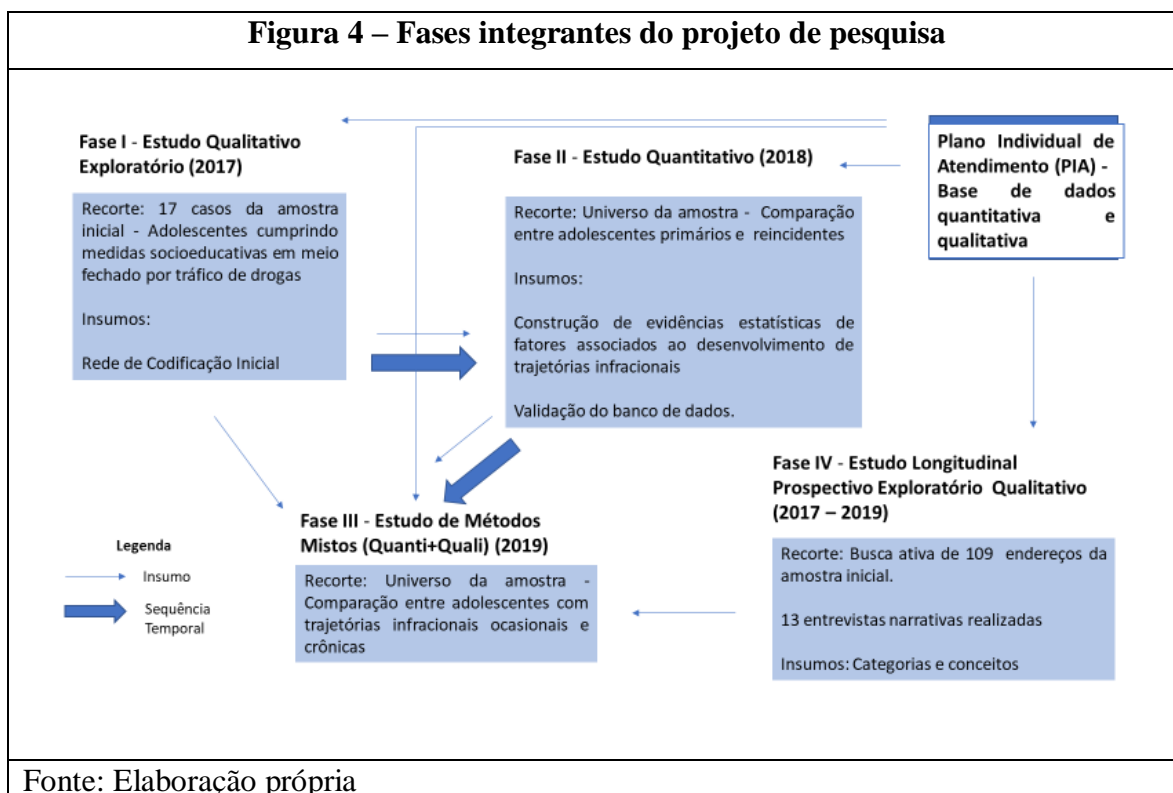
Figura 4 – Fases integrantes do projeto de pesquisa

Fase I - Estudo Qualitativo Exploratório (2017)

Recorte: 17 casos da amostra inicial - Adolescentes cumprindo medidas socioeducativas em meio fechado por tráfico de drogas

Insumos:

Rede de Codificação Inicial

Fase II - Estudo Quantitativo (2018)

Recorte: Universo da amostra - Comparação entre adolescentes primários e reincidentes

Insumos:

Construção de evidências estatísticas de fatores associados ao desenvolvimento de trajetórias infracionais

Validação do banco de dados.

Plano Individual de Atendimento (PIA) - Base de dados quantitativa e qualitativa

Fase IV - Estudo Longitudinal Prospectivo Exploratório Qualitativo (2017 – 2019)

Recorte: Busca ativa de 109 endereços da amostra inicial.

13 entrevistas narrativas realizadas

Insumos: Categorias e conceitos

Fase III - Estudo de Métodos Mistos (Quanti+Quali) (2019)

Recorte: Universo da amostra - Comparação entre adolescentes com trajetórias infracionais ocasionais e crônicas

Legenda

Insumo

Sequência Temporal

Fonte: Elaboração própria